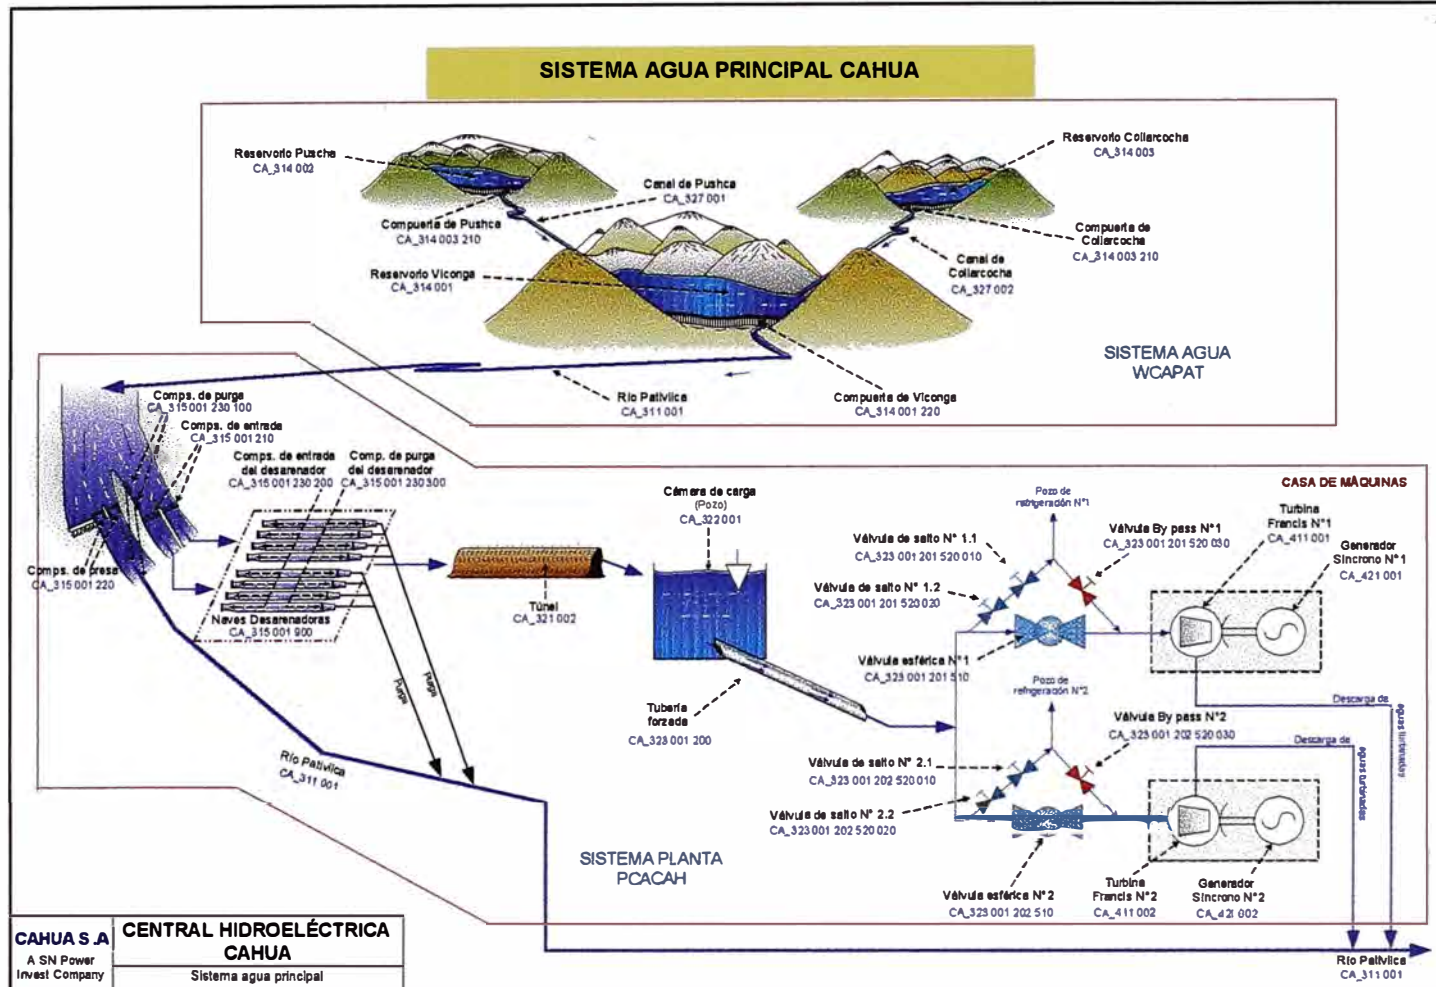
SISTEMA AGUA PRINCIPAL CAHUA

Reservorio Pushca
CA_314 002

Canal de Pushca
CA_327 001

Reservorio Collarcocha
CA_314 003

Compuerta de Pushca
CA_314 003 210

Compuerta de Collarcocha
CA_314 003 210

Reservorio Viconga
CA_314 001

Canal de Collarcocha
CA_327 002

SISTEMA AGUA WCAPAT

Rio Pativilca
CA_311 001

Compuerta de Viconga
CA_314 001 220

Comps. de purga
CA_315 001 230 100

Comps. de entrada
CA_315 001 210

Comps. de entrada del desarenador
CA_315 001 230 200

Comp. de purga del desarenador
CA_315 001 230 300

Comps. de presa
CA_315 001 220

Naves Desarenadoras
CA_315 001 900

Purga

Purga

Túnel
CA_321 002

Cámara de carga (Pozo)
CA_322 001

Tubería forzada
CA_323 001 200

Rio Pativilca
CA_311 001

CASA DE MÁQUINAS

Pozo de refrigeración N°1

Válvula de salto N° 1.1
CA_323 001 201 520 010

Válvula By pass N°1
CA_323 001 201 520 030

Turbina Francis N°1
CA_411 001

Generador Sincrono N°1
CA_421 001

Válvula de salto N° 1.2
CA_323 001 201 520 020

Válvula esférica N°1
CA_323 001 201 510

Pozo de refrigeración N°2

Descarga de aguas turbinadas

Válvula By pass N°2
CA_323 001 202 520 030

Descarga de aguas turbinadas

Válvula de salto N° 2.1
CA_323 001 202 520 010

Válvula de salto N° 2.2
CA_323 001 202 520 020

SISTEMA PLANTA PCACAH

Válvula esférica N°2
CA_323 001 202 510

Turbina Francis N°2
CA_411 002

Generador Sincrono N°2
CA_421 002

Rio Pativilca
CA_311 001

CAHUA S.A
A SN Power Invest Company

CENTRAL HIDROELÉCTRICA CAHUA
Sistema agua principal